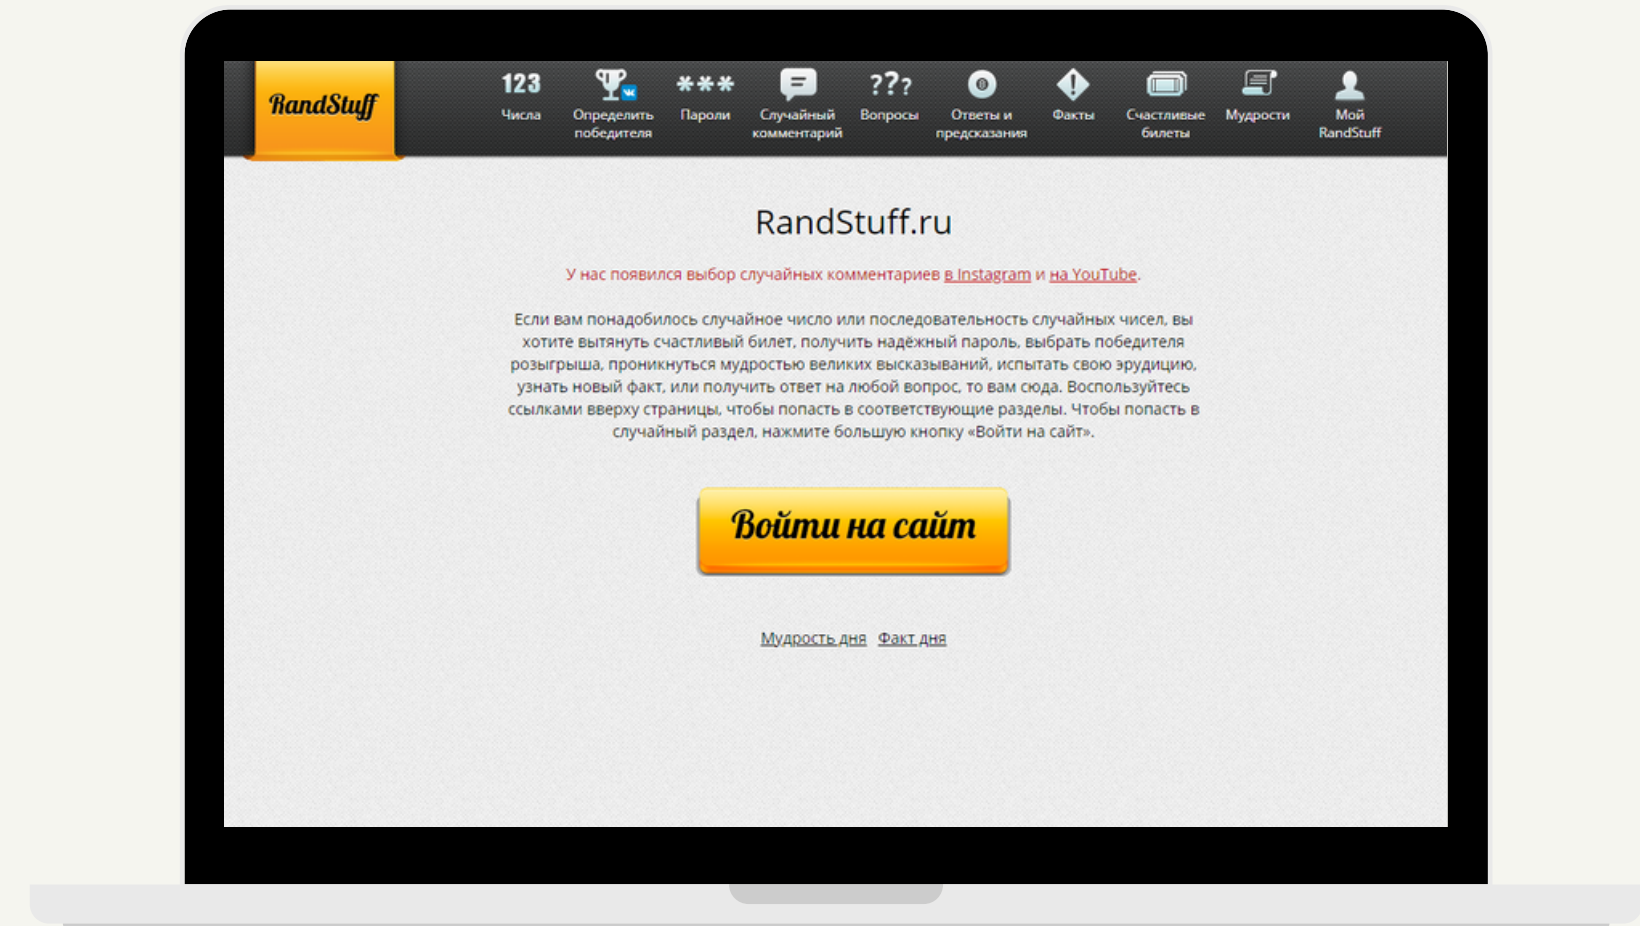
RandStuff

123 Числа

Определить победителя

*** Пароли

Случайный комментарий

??? Вопросы

Ответы и предсказания

Факты

Счастливые билеты

Мудрости

Мой RandStuff

RandStuff.ru

У нас появился выбор случайных комментариев в Instagram и на YouTube.

Если вам понадобилось случайное число или последовательность случайных чисел, вы хотите вытянуть счастливый билет, получить надёжный пароль, выбрать победителя розыгрыша, проникнуться мудростью великих высказываний, испытать свою эрудицию, узнать новый факт, или получить ответ на любой вопрос, то вам сюда. Воспользуйтесь ссылками вверху страницы, чтобы попасть в соответствующие разделы. Чтобы попасть в случайный раздел, нажмите большую кнопку «Войти на сайт».

Войти на сайт

Мудрость дня Факт дня